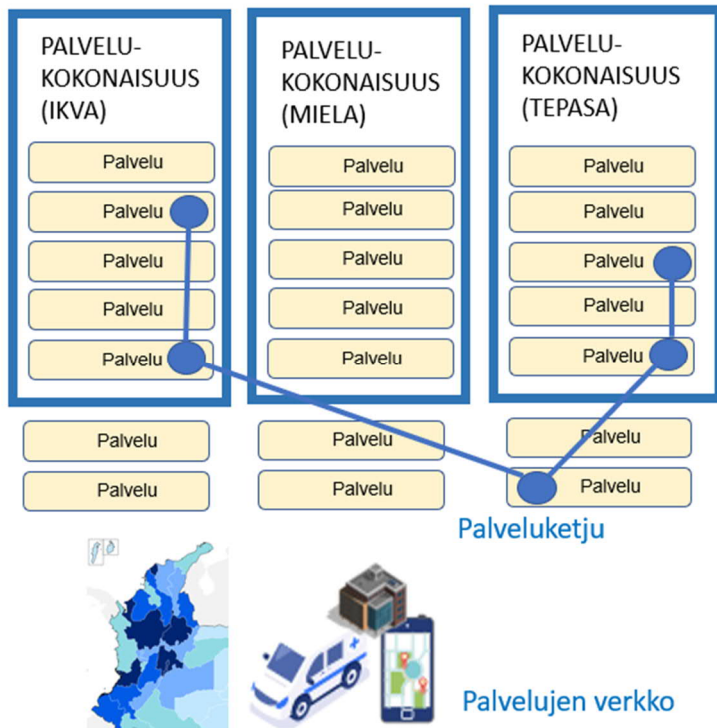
PALVELUKOKONAISUUS (IKVA)

Palvelu

Palvelu

Palvelu

Palvelu

Palvelu

PALVELUKOKONAISUUS (MIELA)

Palvelu

Palvelu

Palvelu

Palvelu

Palvelu

PALVELUKOKONAISUUS (TEPASA)

Palvelu

Palvelu

Palvelu

Palvelu

Palvelu

Palvelu

Palvelu

Palvelu

Palvelu

Palvelu

Palvelu

Palveluketju

Palvelujen verkko